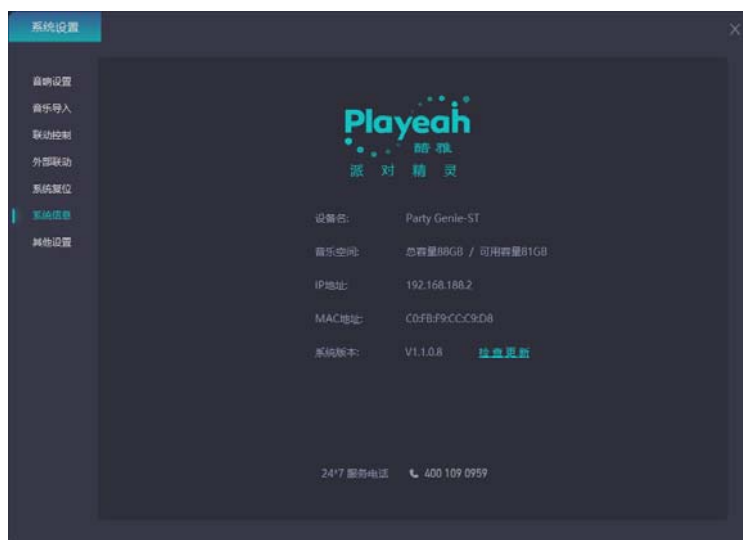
系统设置

×

音响设置
音乐导入
联动控制
外部联动
系统复位
系统信息
其他设置

Playeah
酷雅
派 对 精 灵

设备名: Party Genie-ST

音乐空间: 总容量88GB / 可用容量81GB

IP地址: 192.168.188.2

MAC地址: C0:FB:F9:CC:C9:D8

系统版本: V1.1.0.8 检查更新

24*7 服务电话 400 109 0959